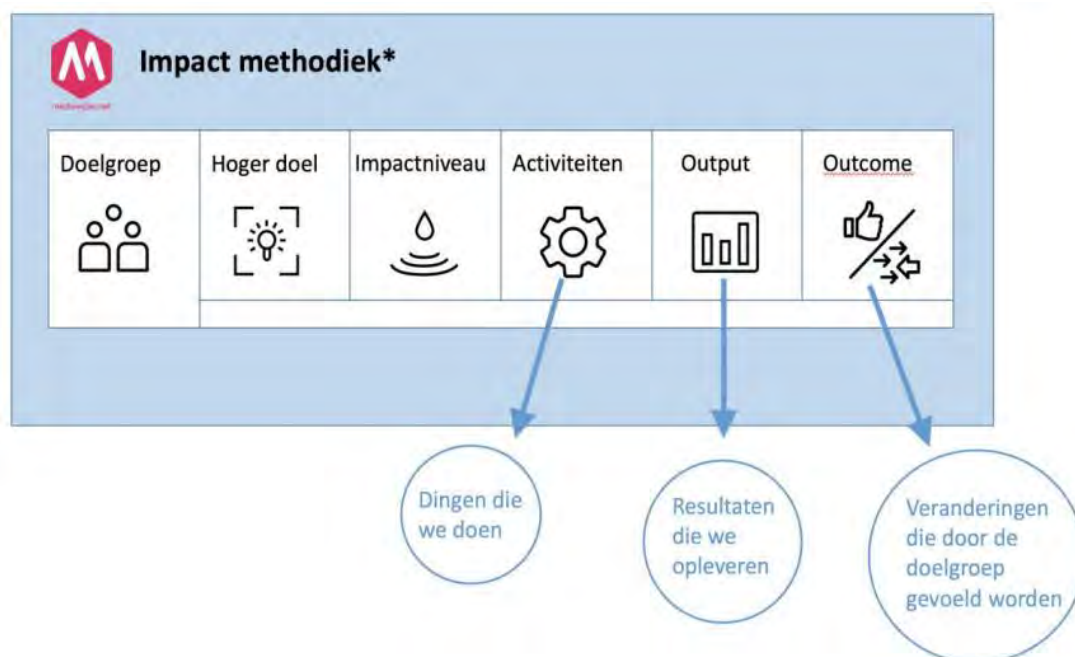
Impact methodiek*

| Doelgroep | Hoger doel | Impactniveau | Activiteiten | Output | Outcome |
|---|---|---|---|---|---|

Dingen die we doen

Resultaten die we opleveren

Veranderingen die door de doelgroep gevoeld worden